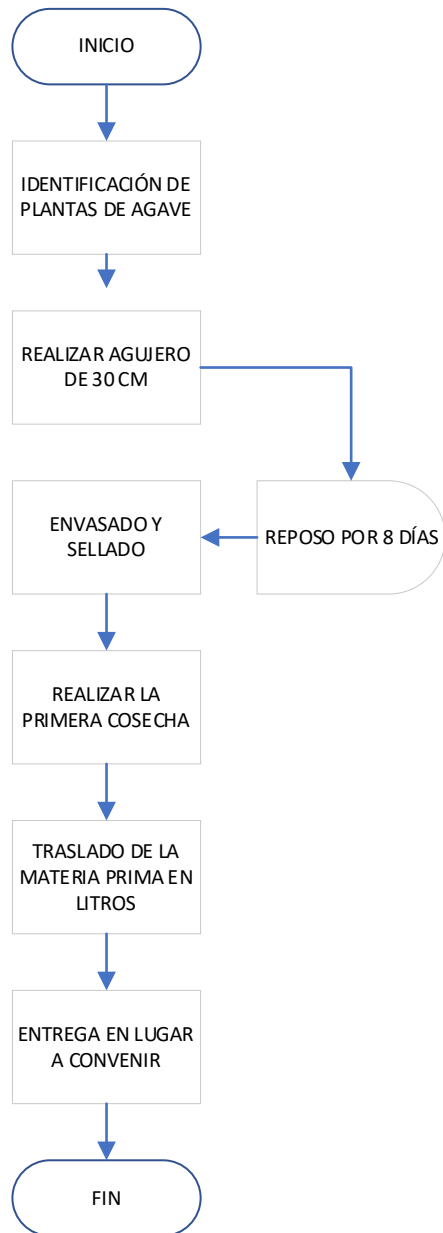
INICIO

IDENTIFICACIÓN DE PLANTAS DE AGAVE

REALIZAR AGUJERO DE 30 CM

REPOSO POR 8 DÍAS

ENVASADO Y SELLADO

REALIZAR LA PRIMERA COSECHA

TRASLADO DE LA MATERIA PRIMA EN LITROS

ENTREGA EN LUGAR A CONVENIR

FIN